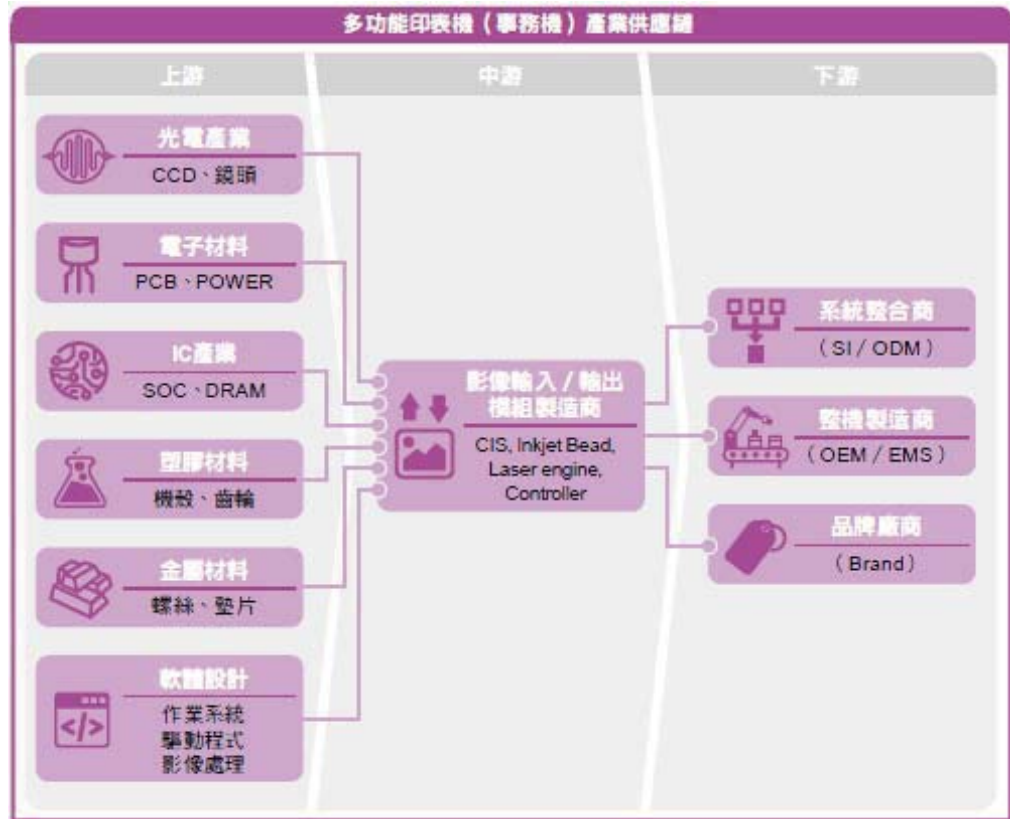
多功能印表機（事務機）產業供應鏈

上游

中游

下游

光電產業
CCD、鏡頭

電子材料
PCB、POWER

IC產業
SOC、DRAM

塑膠材料
機殼、齒輪

金屬材料
螺絲、墊片

軟體設計
作業系統
驅動程式
影像處理

影像輸入 / 輸出模組製造商
CIS, Inkjet Bead, Laser engine, Controller

系統整合商
（SI / ODM）

整機製造商
（OEM / EMS）

品牌廠商
（Brand）